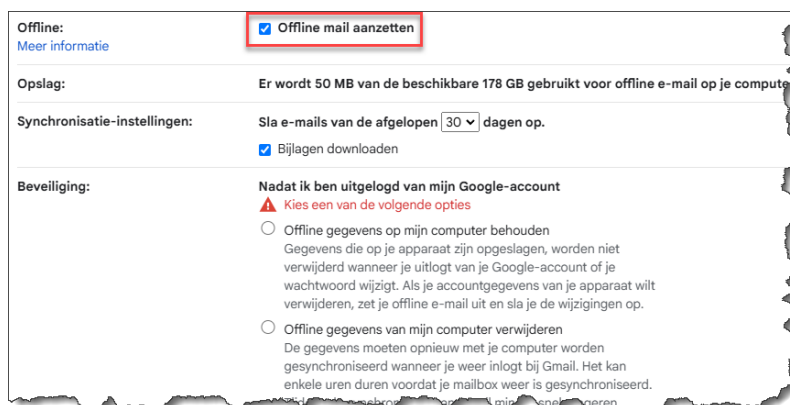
Offline:
Meer informatie

Offline mail aanzetten

Opslag:

Er wordt 50 MB van de beschikbare 178 GB gebruikt voor offline e-mail op je compute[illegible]

Synchronisatie-instellingen:

Sla e-mails van de afgelopen 30 dagen op.

Bijlagen downloaden

Beveiliging:

Nadat ik ben uitgelogd van mijn Google-account

Kies een van de volgende opties

Offline gegevens op mijn computer behouden
Gegevens die op je apparaat zijn opgeslagen, worden niet verwijderd wanneer je uitlogt van je Google-account of je wachtwoord wijzigt. Als je accountgegevens van je apparaat wilt verwijderen, zet je offline e-mail uit en sla je de wijzigingen op.

Offline gegevens van mijn computer verwijderen
De gegevens moeten opnieuw met je computer worden gesynchroniseerd wanneer je weer inlogt bij Gmail. Het kan enkele uren duren voordat je mailbox weer is gesynchroniseerd. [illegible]